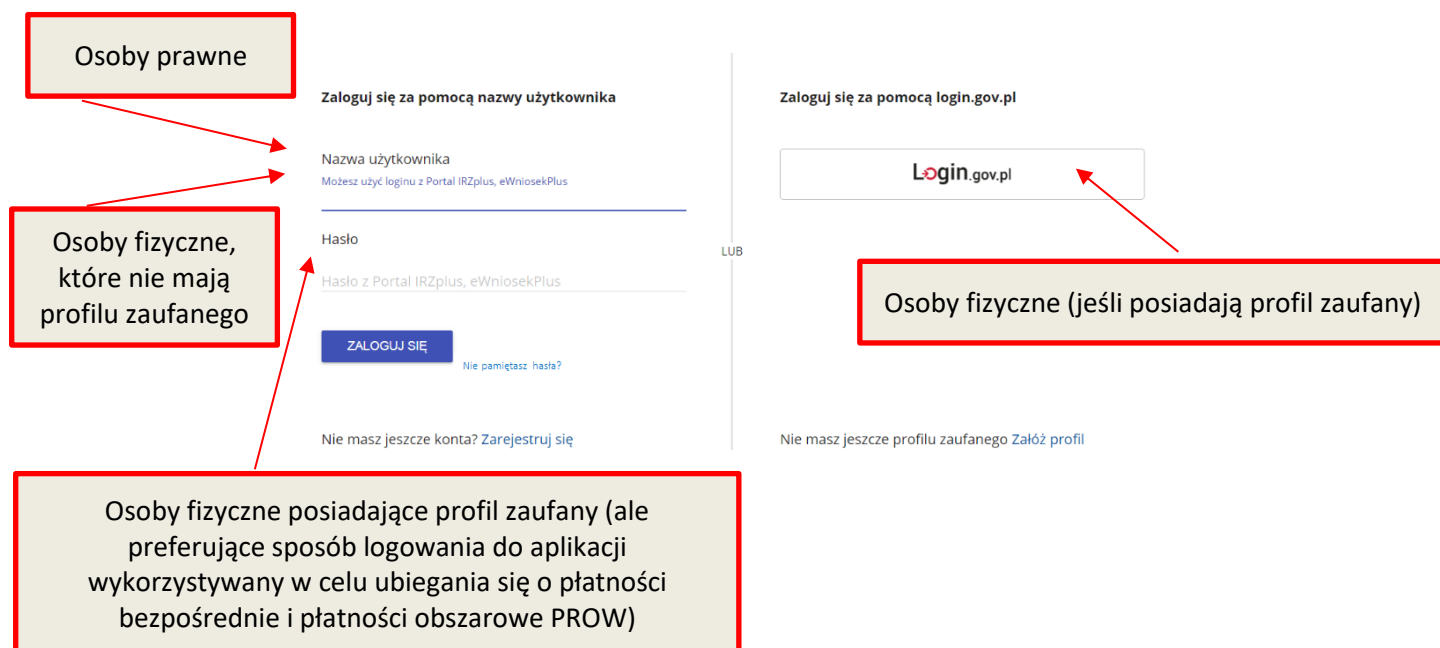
Osoby prawne

Zaloguj się za pomocą nazwy użytkownika

Nazwa użytkownika
Możesz użyć loginu z Portal IRZplus, eWniosekPlus

Osoby fizyczne, które nie mają profilu zaufanego

Hasło
Hasło z Portal IRZplus, eWniosekPlus

ZALOGUJ SIĘ
Nie pamiętasz hasła?

Nie masz jeszcze konta? Zarejestruj się

LUB

Zaloguj się za pomocą login.gov.pl

Login.gov.pl

Osoby fizyczne (jeśli posiadają profil zaufany)

Nie masz jeszcze profilu zaufanego Załóż profil

Osoby fizyczne posiadające profil zaufany (ale preferujące sposób logowania do aplikacji wykorzystywany w celu ubiegania się o płatności bezpośrednie i płatności obszarowe PROW)